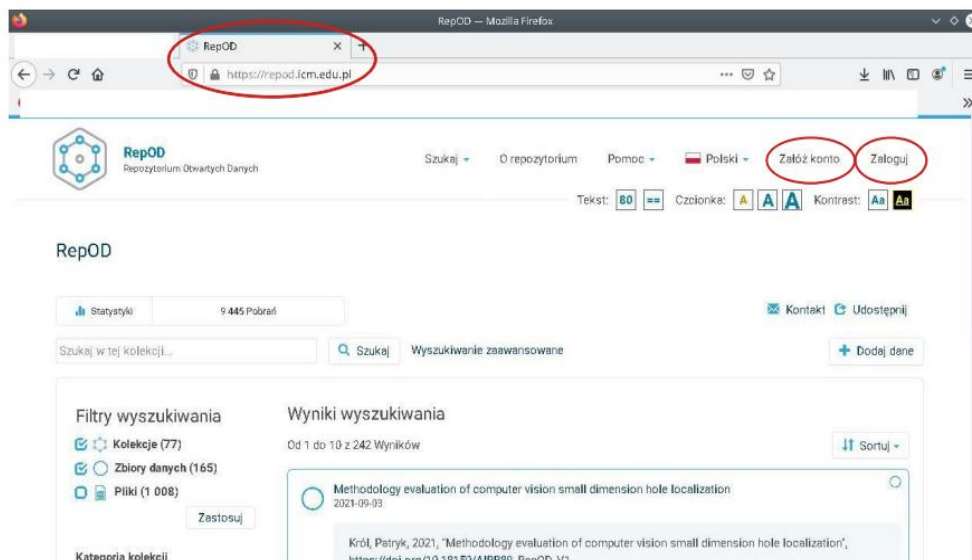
RepOD — Mozilla Firefox

RepOD

https://repod.icm.edu.pl

RepOD
Repozytorium Otwartych Danych

Szukaj ▾ O repozytorium Pomoc ▾ Polski ▾ Załóż konto Zaloguj

Tekst: 80 == Czcionka: A A A Kontrast: Aa Aa

RepOD

Statystyki 9 445 Pobrań

Kontakt Udostępnij

Szukaj w tej kolekcji...

Szukaj Wyszukiwanie zaawansowane

Dodaj dane

Filtry wyszukiwania

Kolekcje (77)

Zbiory danych (165)

Pliki (1 008)

Zastosuj

Kategoria kolekcji

Wyniki wyszukiwania

Od 1 do 10 z 242 Wyników

Sortuj ▾

Methodology evaluation of computer vision small dimension hole localization
2021-09-03

Król, Patryk, 2021, "Methodology evaluation of computer vision small dimension hole localization", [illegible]